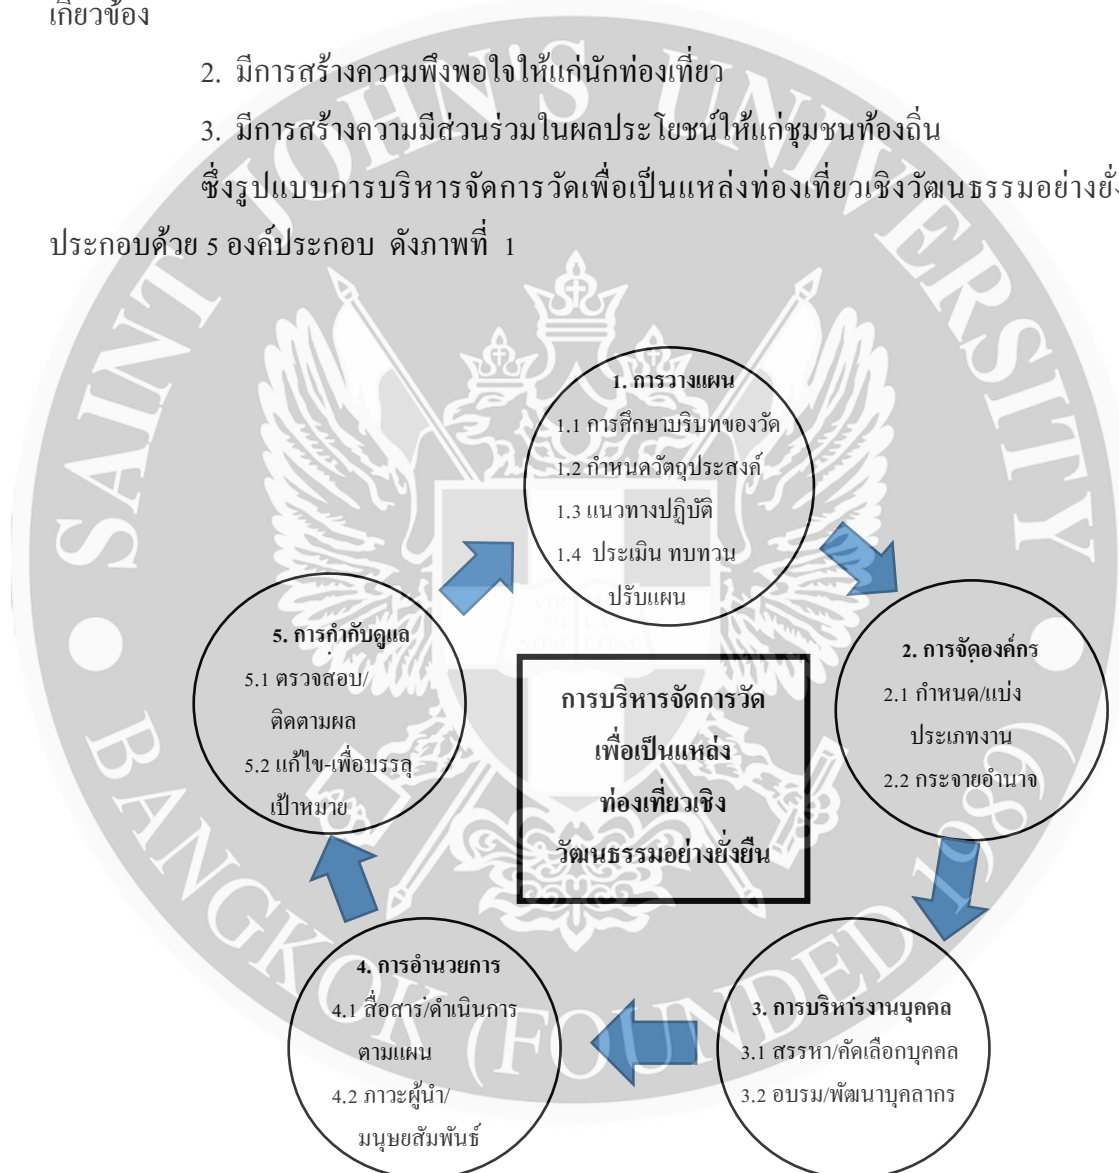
เกี่ยวข้อง

2. มีการสร้างความพึงพอใจให้แก่นักท่องเที่ยว

3. มีการสร้างความมีส่วนร่วมในผลประโยชน์ให้แก่ชุมชนท้องถิ่น

ซึ่งรูปแบบการบริหารจัดการวัดเพื่อเป็นแหล่งท่องเที่ยวเชิงวัฒนธรรมอย่างยั่ง ประกอบด้วย 5 องค์ประกอบ ดังภาพที่ 1

1. การวางแผน
1.1 การศึกษาบริบทของวัด
1.2 กำหนดวัตถุประสงค์
1.3 แนวทางปฏิบัติ
1.4 ประเมิน ทบทวน ปรับแผน

2. การจัดองค์กร
2.1 กำหนด/แบ่งประเภทงาน
2.2 กระจายอำนาจ

3. การบริหารงานบุคคล
3.1 สรรหา/คัดเลือกบุคคล
3.2 อบรม/พัฒนาบุคลากร

4. การอำนวยการ
4.1 สื่อสาร/ดำเนินการตามแผน
4.2 ภาวะผู้นำ/มนุษยสัมพันธ์

5. การกำกับดูแล
5.1 ตรวจสอบ/ติดตามผล
5.2 แก้ไข-เพื่อบรรลุเป้าหมาย

การบริหารจัดการวัดเพื่อเป็นแหล่งท่องเที่ยวเชิงวัฒนธรรมอย่างยั่งยืน

SAINT JOHN'S UNIVERSITY BANGKOK (FOUNDED 1989)